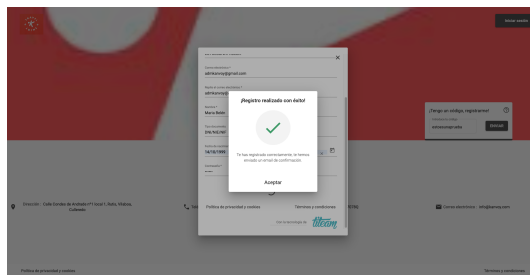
Iniciar sesión

×

Correo electrónico *
admkenny@gmail.com

Repita el correo electrónico *
admkenny@

Nombre *
María Belén

Teléfono móvil *
596963981

Fecha de nacimiento *
14/10/1995

Género *

¡Registro realizado con éxito!

Te has registrado correctamente, se te ha enviado un email de confirmación.

Aceptar

¿Tengo un código, registrarme?
Introducir código
estrenocanguratka
Validar

Dirección : Calle Gondo de Andrade Nº1 local 1, Rafa Yébenes, Cullerass

Política de privacidad y cookies

Términos y condiciones

Con tecnología de ttcom

Correo electrónico : info@kenny.com

Política de privacidad y cookies

Términos y condiciones